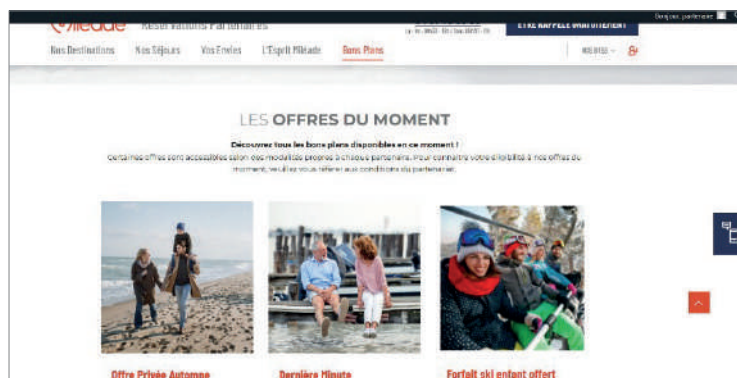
Bonjour, partenaire

Miléade Réservations Partenaires

ÊTRE RAPPELÉ IMMÉDIATEMENT

Nos Destinations Nos Séjours Vos Envies L'Esprit Miléade Bons Plans

LES OFFRES DU MOMENT

Découvrez tous les bons plans disponibles en ce moment !

Certaines offres sont accessibles selon des modalités propres à chaque partenaire. Pour connaître votre éligibilité à nos offres du moment, veuillez vous référer aux conditions du partenariat.

Offre Privée Automne

Dernière Minute

Forfait ski enfant offert